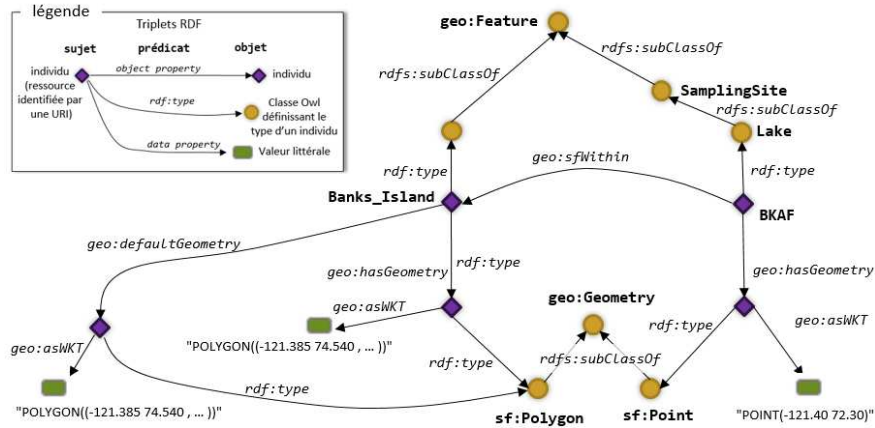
légende

Triplets RDF

sujet prédicat objet

individu (ressource identifiée par une URI)

object property

individu

rdf:type

Classe Owl définissant le type d'un individu

data property

Valeur littérale

geo:Feature

rdfs:subClassOf

rdfs:subClassOf

SamplingSite

rdfs:subClassOf

Lake

rdf:type

geo:sfWithin

rdf:type

Banks_Island

BKAF

geo:defaultGeometry

geo:hasGeometry

rdf:type

geo:hasGeometry

geo:Geometry

geo:asWKT

geo:asWKT

"POLYGON((-121.385 74.540 , ... ))"

rdf:type

rdf:type

geo:asWKT

rdfs:subClassOf

rdf:type

"POLYGON((-121.385 74.540 , ... ))"

sf:Polygon

sf:Point

"POINT(-121.40 72.30)"